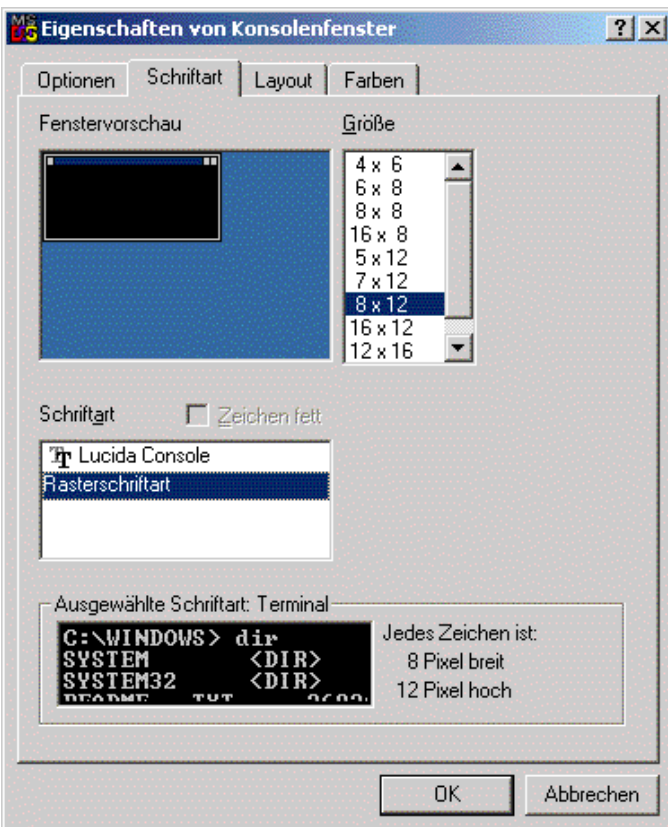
MS DOS Eigenschaften von Konsolenfenster ? X

Optionen | Schriftart | Layout | Farben

Fenstervorschau

Größe

4 x 6
6 x 8
8 x 8
16 x 8
5 x 12
7 x 12
8 x 12
16 x 12
12 x 16

Schriftart

Zeichen fett

Lucida Console
Rasterschriftart

Ausgewählte Schriftart: Terminal

C:\WINDOWS> dir
SYSTEM <DIR>
SYSTEM32 <DIR>
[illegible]

Jedes Zeichen ist:
8 Pixel breit
12 Pixel hoch

OK

Abbrechen